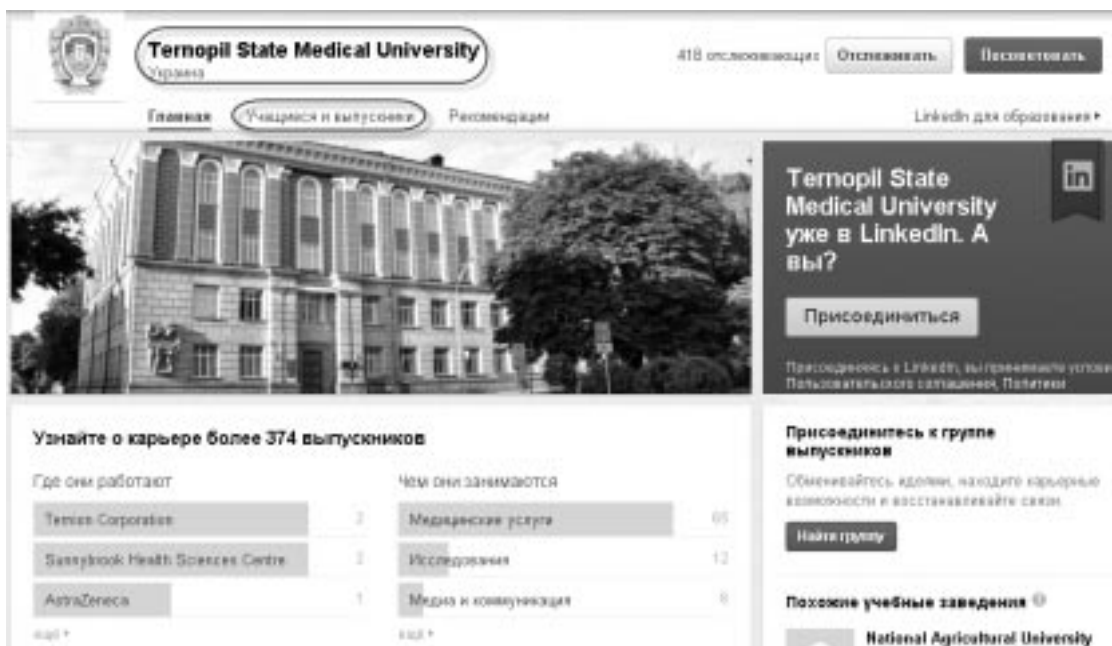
Ternopil State Medical University
Украина

418 отслеживающих Отслеживать Посоветовать

Главная Учащиеся и выпускники Рекомендации

LinkedIn для образования ▸

Ternopil State Medical University уже в LinkedIn. А вы?

in

Присоединиться

Присоединяясь к LinkedIn, вы принимаете условия Пользовательского соглашения, Политики

Узнайте о карьере более 374 выпускников

Где они работают

| | |
|---|---|
| Ternion Corporation | 2 |
| Sunnybrook Health Sciences Centre | 2 |
| AstraZeneca | 1 |

ещё ▾

Чем они занимаются

| | |
|---|---|
| Медицинские услуги | 65 |
| Исследования | 12 |
| Медиа и коммуникация | 8 |

ещё ▾

Присоединитесь к группе выпускников

Обменивайтесь идеями, находите карьерные возможности и восстанавливайте связи.

Найти группу

Похожие учебные заведения

National Agricultural University